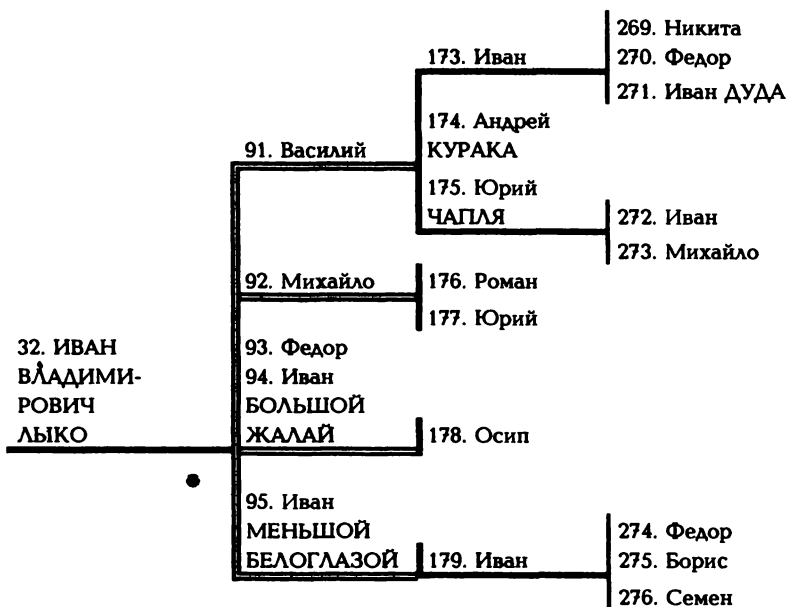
32. ИВАН ВЛАДИМИРОВИЧ ЛЫКО

91. Василий

173. Иван

269. Никита
270. Федор
271. Иван ДУДА

174. Андрей КУРАКА

175. Юрий ЧАПЛЯ

272. Иван
273. Михайло

92. Михайло

176. Роман
177. Юрий

93. Федор

94. Иван БОЛЬШОЙ ЖАЛАЙ

178. Осип

95. Иван МЕНЬШОЙ БЕЛОГЛАЗОЙ

179. Иван

274. Федор
275. Борис
276. Семен